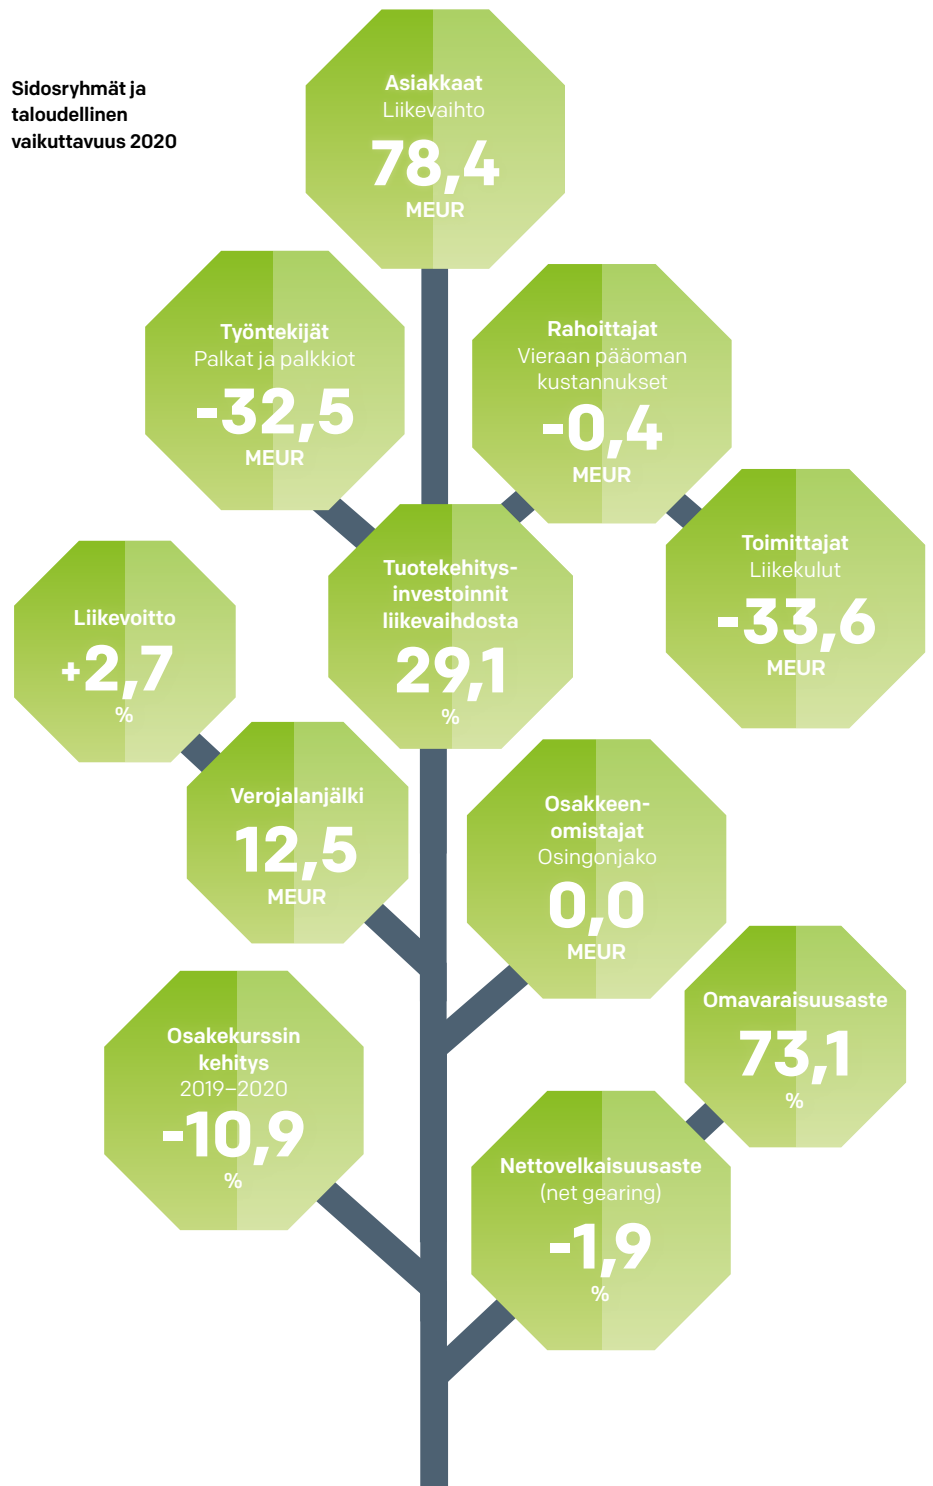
Sidosryhmät ja taloudellinen vaikuttavuus 2020

Asiakkaat
Liikevaihto
78,4
MEUR

Työntekijät
Palkat ja palkkiot
-32,5
MEUR

Rahoittajat
Vieraan pääoman kustannukset
-0,4
MEUR

Liikevoitto
+2,7
%

Tuotekehitysinvestoinnit liikevaihdosta
29,1
%

Toimittajat
Liikekulut
-33,6
MEUR

Verojalanjälki
12,5
MEUR

Osakkeenomistajat
Osingonjako
0,0
MEUR

Omavaraisuusaste
73,1
%

Osakekurssin kehitys
2019–2020
-10,9
%

Nettovelkaisuusaste
(net gearing)
-1,9
%